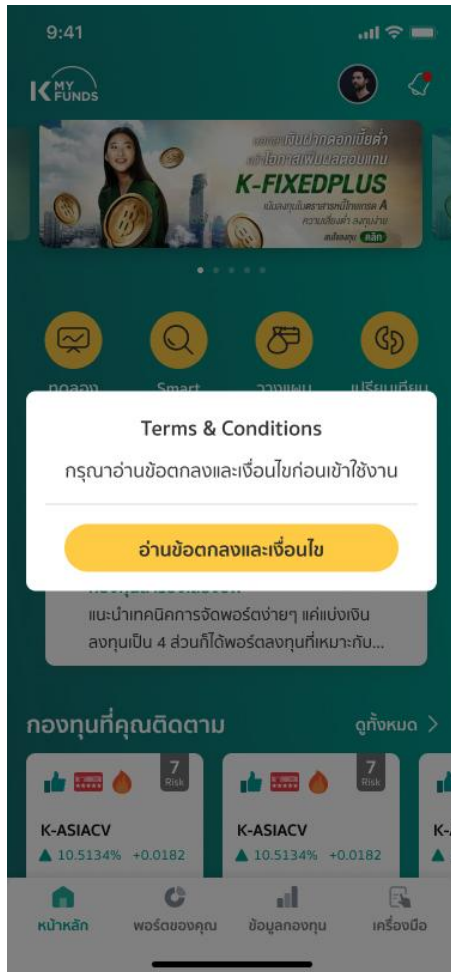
9:41

K MY FUNDS

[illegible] เงินฝากดอกเบี้ยต่ำ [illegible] ผลตอบแทน
K-FIXEDPLUS
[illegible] A
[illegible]
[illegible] คลิก

ทดลอง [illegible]
Smart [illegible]
วางแผน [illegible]
เปรียบเทียบ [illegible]

Terms & Conditions

กรุณาอ่านข้อตกลงและเงื่อนไขก่อนเข้าใช้งาน

อ่านข้อตกลงและเงื่อนไข

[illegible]
แนะนำเทคนิคการจัดพอร์ตง่ายๆ แค่แบ่งเงินลงทุนเป็น 4 ส่วนก็ได้พอร์ตลงทุนที่เหมาะกับ...

กองทุนที่คุณติดตาม
ดูทั้งหมด >

7 Risk
K-ASIACV
▲ 10.5134% +0.0182

7 Risk
K-ASIACV
▲ 10.5134% +0.0182

K-

หน้าหลัก
พอร์ตของคุณ
ข้อมูลกองทุน
เครื่องมือ